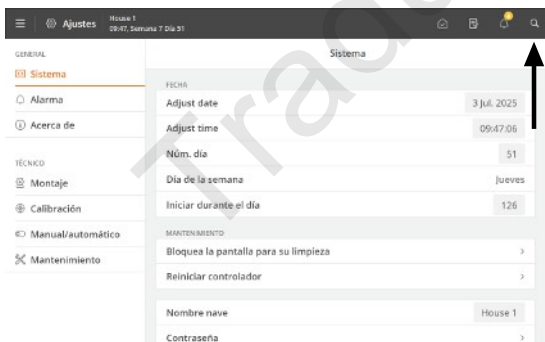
Ajustes House 1 09:47, Semana 7 Día 51

GENERAL
Sistema
Alarma
Acerca de

TÉCNICO
Montaje
Calibración
Manual/automático
Mantenimiento

Sistema

FECHA
| | |
|---|---|
| Adjust date | 3 Jul. 2025 |
| Adjust time | 09:47:06 |
| Núm. día | 51 |
| Día de la semana | Jueves |
| Iniciar durante el día | 126 |

MANTENIMIENTO
Bloquea la pantalla para su limpieza
Reiniciar controlador

| | |
|---|---|
| Nombre nave | House 1 |
| Contraseña | |

Trad